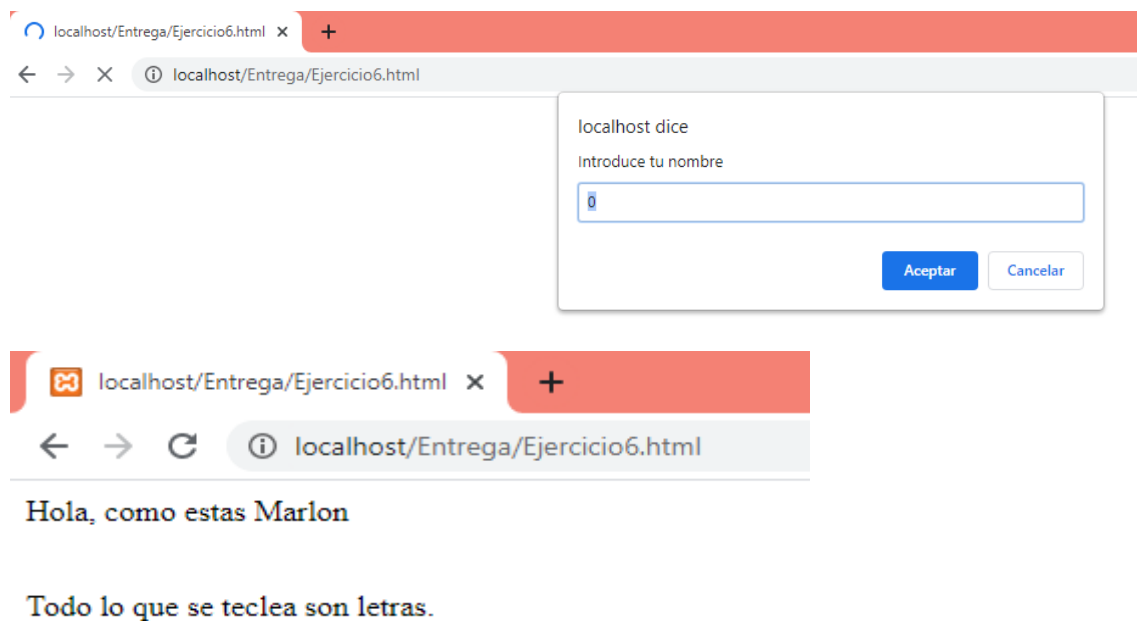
localhost/Entrega/Ejercicio6.html ×
+
localhost/Entrega/Ejercicio6.html

localhost dice
Introduce tu nombre
0
Aceptar
Cancelar

localhost/Entrega/Ejercicio6.html ×
+
localhost/Entrega/Ejercicio6.html

Hola, como estas Marlon

Todo lo que se teclea son letras.